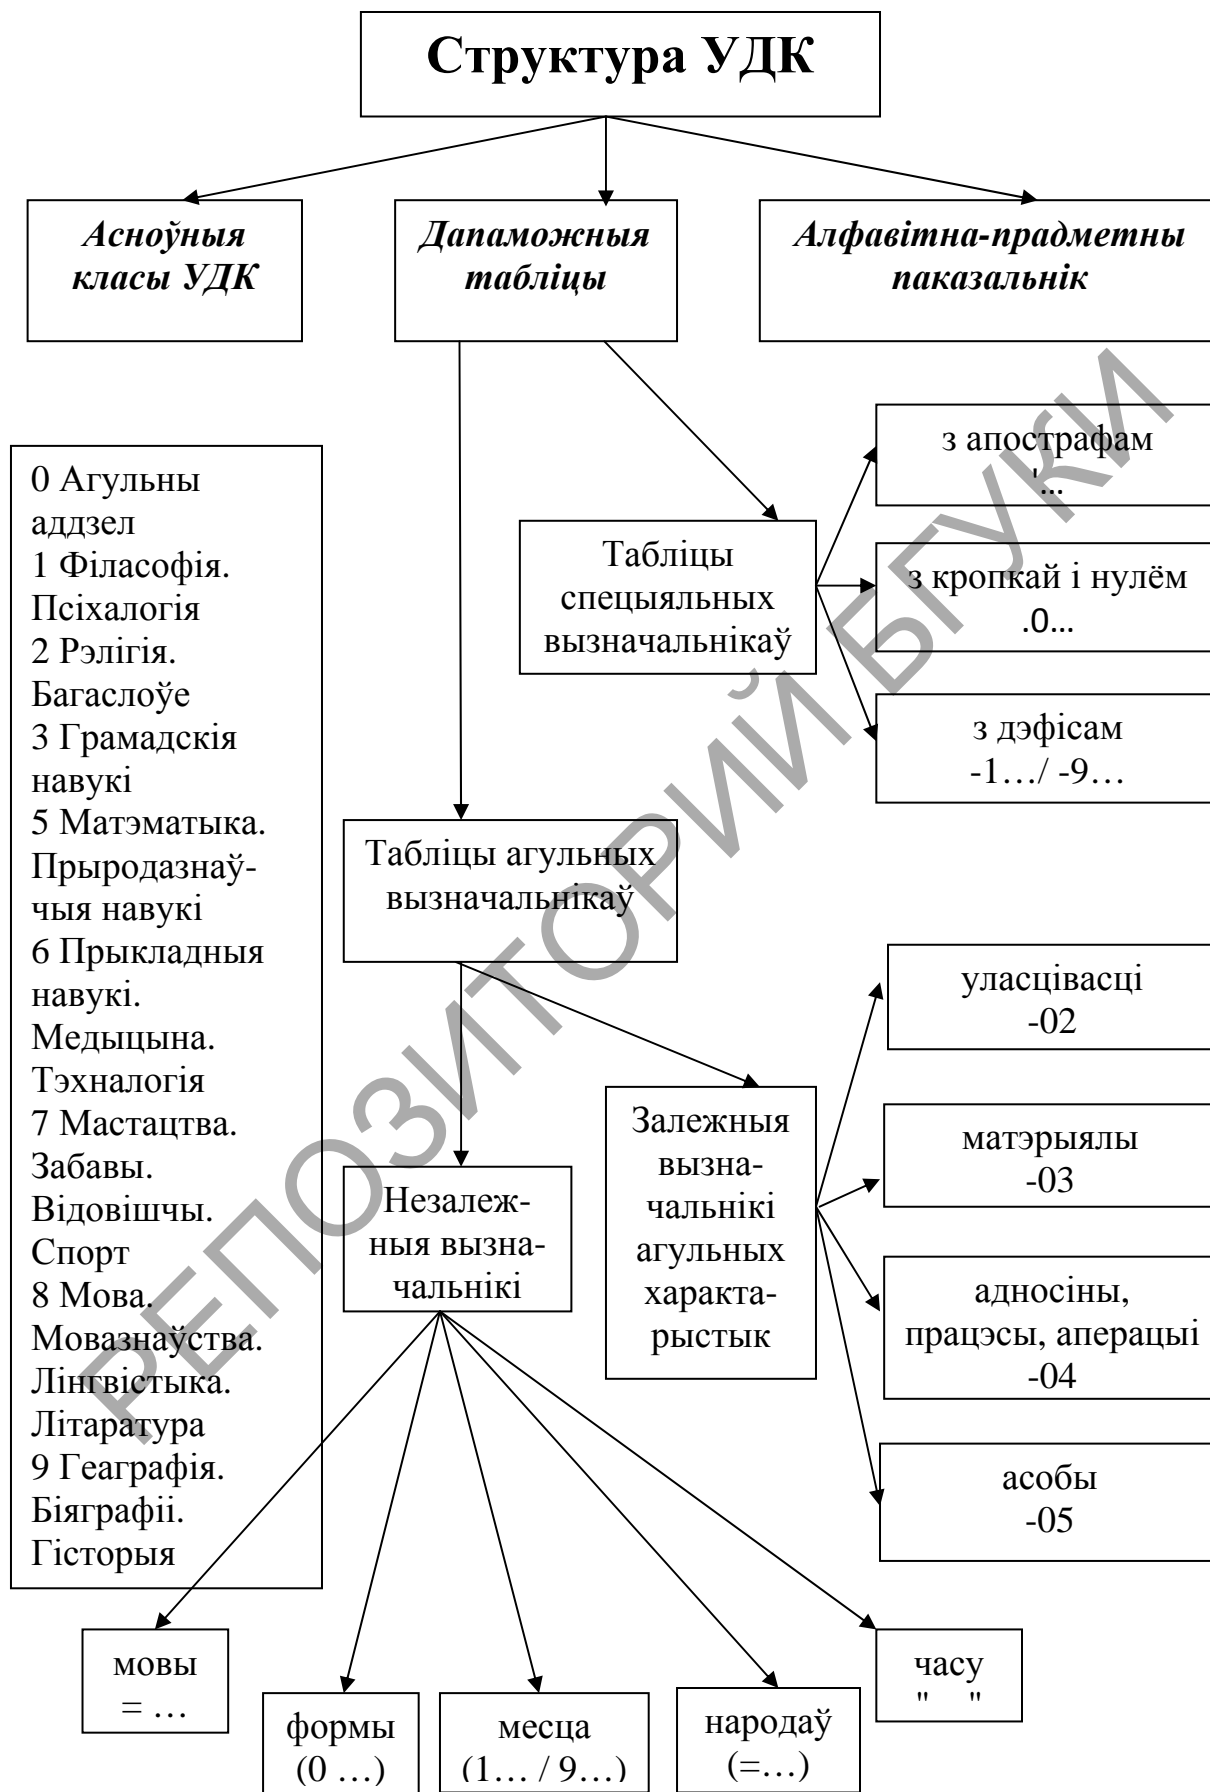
Структура УДК

Асноўныя класы УДК

Дапаможныя табліцы

Алфавітна-прадметны паказальнік

0 Агульны аддзел
1 Філасофія. Псіхалогія
2 Рэлігія. Багаслоўе
3 Грамадскія навукі
5 Матэматыка. Прыродазнаўчыя навукі
6 Прыкладныя навукі. Медыцына. Тэхналогія
7 Мастацтва. Забавы. Відовішчы. Спорт
8 Мова. Мовазнаўства. Лінгвістыка. Літаратура
9 Геаграфія. Біяграфіі. Гісторыя

Табліцы спецыяльных вызначальнікаў

з апострафам '...

з кропкай і нулём .0...

з дэфісам -1…/ -9…

Табліцы агульных вызначальнікаў

уласцівасці -02

матэрыялы -03

адносіны, працэсы, аперацыі -04

асобы -05

Залежныя вызначальнікі агульных характарыстык

Незалежныя вызначальнікі

мовы = …

формы (0 …)

месца (1… / 9…)

народаў (=…)

часу " "